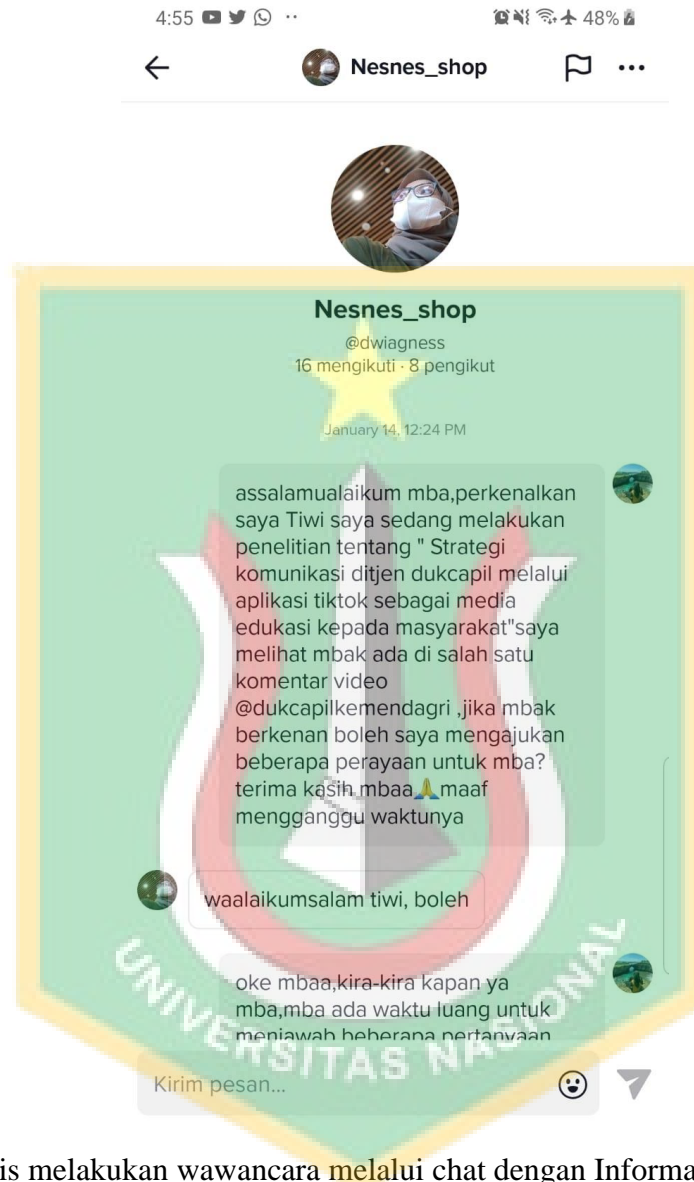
4:55 48%

Nesnes_shop

Nesnes_shop
@dwiagness
16 mengikuti · 8 pengikut

January 14, 12:24 PM

assalamualaikum mba,perkenalkan saya Tiwi saya sedang melakukan penelitian tentang " Strategi komunikasi ditjen dukcapil melalui aplikasi tiktok sebagai media edukasi kepada masyarakat"saya melihat mbak ada di salah satu komentar video @dukcapilkemendagri ,jika mbak berkenan boleh saya mengajukan beberapa perayaan untuk mba? terima kasih mbaa🙏maaf mengganggu waktunya

waalaikumsalam tiwi, boleh

oke mbaa,kira-kira kapan ya mba,mba ada waktu luang untuk menjawab beberapa pertanyaan

Kirim pesan...

UNIVERSITAS NASIONAL

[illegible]is melakukan wawancara melalui chat dengan Informa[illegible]